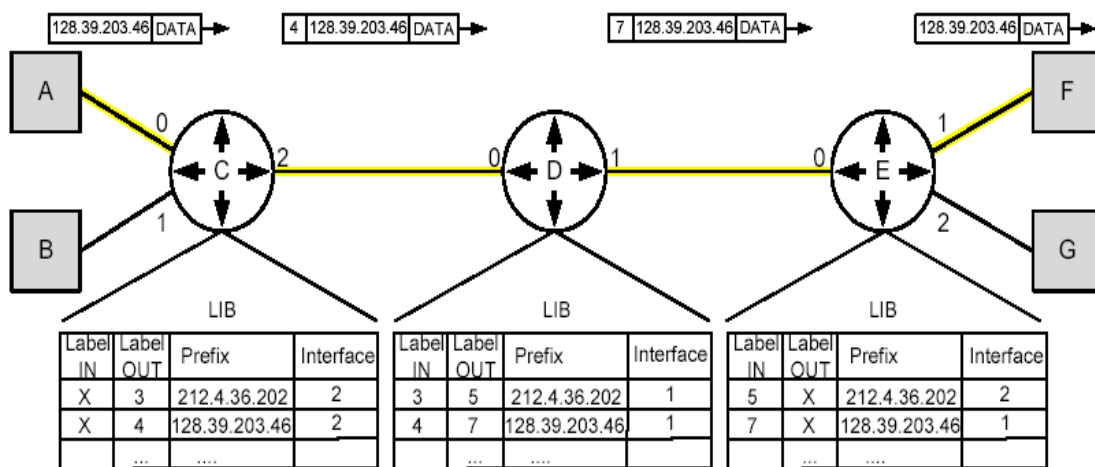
128.39.203.46 DATA

4 128.39.203.46 DATA

7 128.39.203.46 DATA

128.39.203.46 DATA

A

F

0

C

2

0

D

1

0

E

1

B

1

2

G

LIB

| Label IN | Label OUT | Prefix | Interface |
|---|---|---|---|
| X | 3 | 212.4.36.202 | 2 |
| X | 4 | 128.39.203.46 | 2 |
| | ... | .... | |

LIB

| Label IN | Label OUT | Prefix | Interface |
|---|---|---|---|
| 3 | 5 | 212.4.36.202 | 1 |
| 4 | 7 | 128.39.203.46 | 1 |
| | ... | .... | |

LIB

| Label IN | Label OUT | Prefix | Interface |
|---|---|---|---|
| 5 | X | 212.4.36.202 | 2 |
| 7 | X | 128.39.203.46 | 1 |
| | ... | .... | |